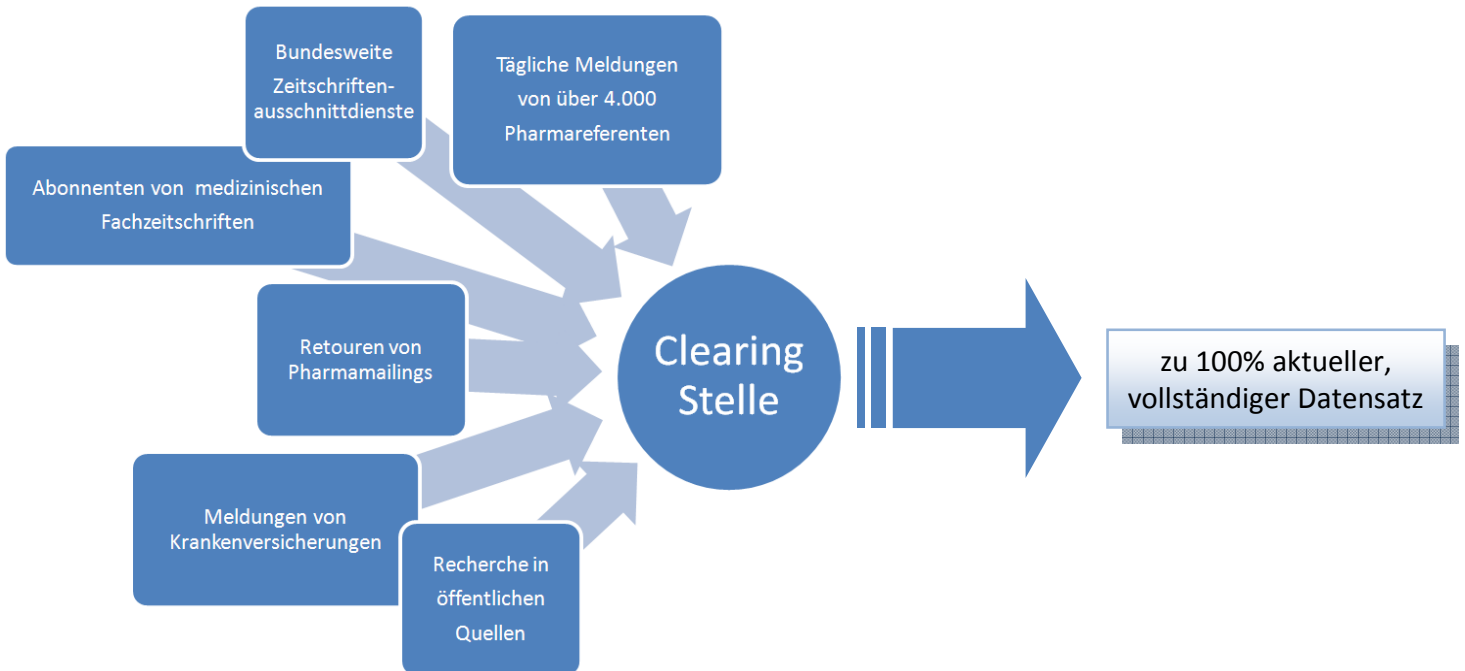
Bundesweite Zeitschriften-ausschnittdienste

Tägliche Meldungen von über 4.000 Pharmareferenten

Abonnenten von medizinischen Fachzeitschriften

Retouren von Pharmamailings

Meldungen von Krankenversicherungen

Recherche in öffentlichen Quellen

Clearing Stelle

zu 100% aktueller, vollständiger Datensatz